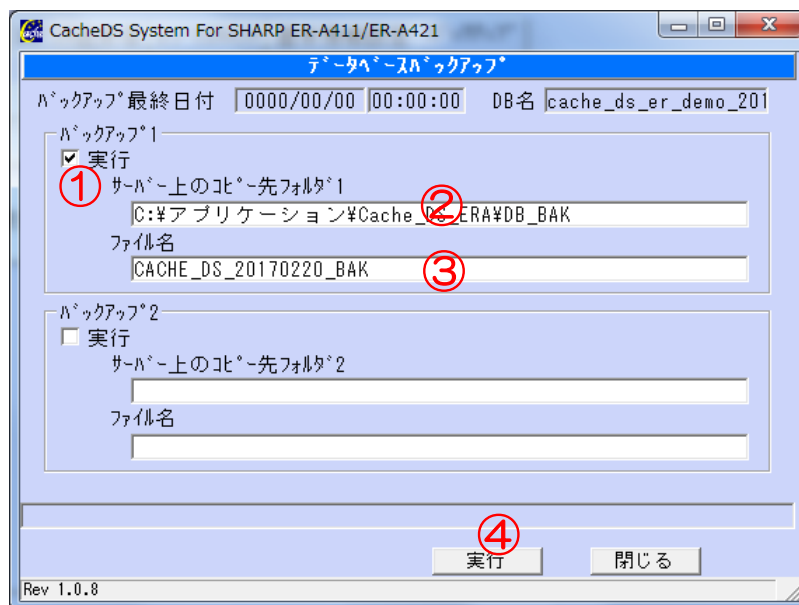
CacheDS System For SHARP ER-A411/ER-A421

ﾃﾞｰﾀﾍﾞｰｽﾊﾞｯｸｱｯﾌﾟ

ﾊﾞｯｸｱｯﾌﾟ最終日付 0000/00/00 00:00:00 DB名 cache_ds_er_demo_201

ﾊﾞｯｸｱｯﾌﾟ1

実行

①

ｻｰﾊﾞｰ上のｺﾋﾟｰ先ﾌｫﾙﾀﾞ1

②

C:¥アプリケーション¥Cache_DS_ERA¥DB_BAK

ファイル名

③

CACHE_DS_20170220_BAK

ﾊﾞｯｸｱｯﾌﾟ2

実行

ｻｰﾊﾞｰ上のｺﾋﾟｰ先ﾌｫﾙﾀﾞ2

ファイル名

④

実行

閉じる

Rev 1.0.8